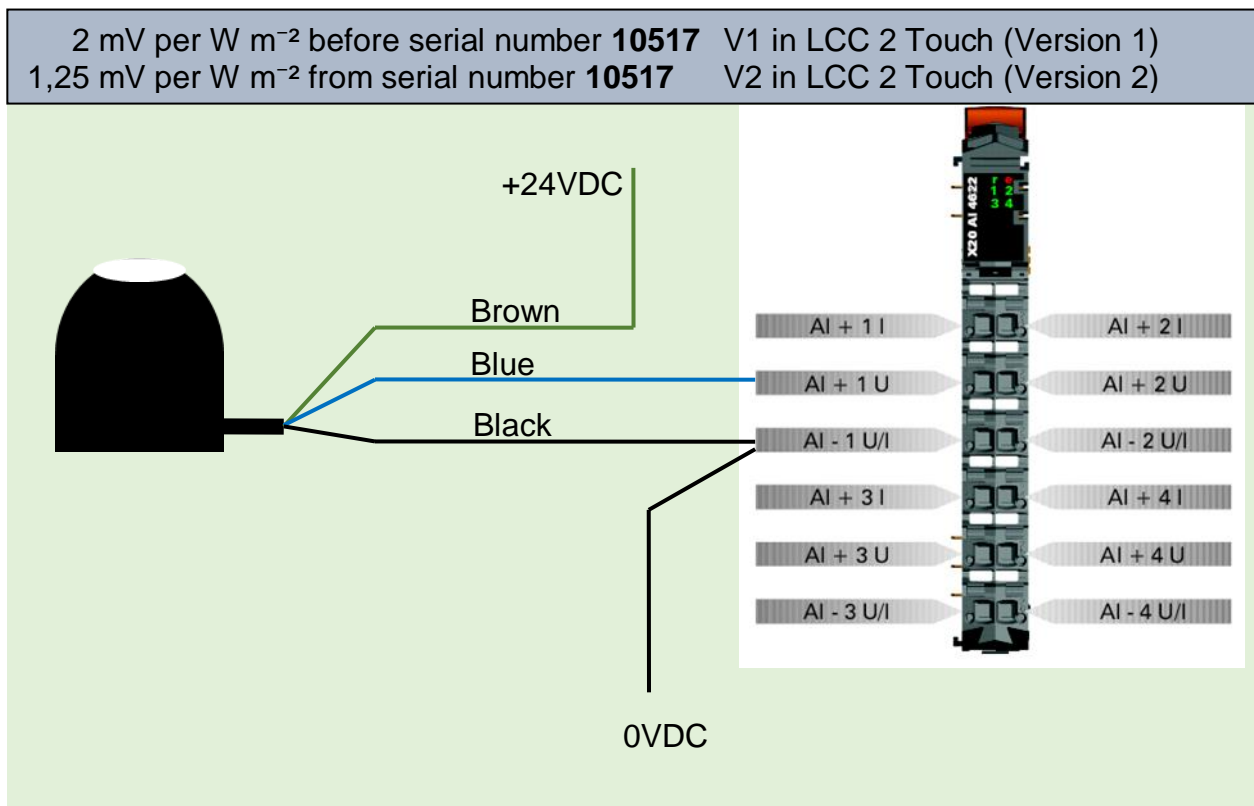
2 mV per W m⁻² before serial number **10517** V1 in LCC 2 Touch (Version 1)
1,25 mV per W m⁻² from serial number **10517** V2 in LCC 2 Touch (Version 2)

+24VDC

Brown

Blue

Black

0VDC

X20 AI 4622

r e
1 2
3 4

AI + 1 I

AI + 2 I

AI + 1 U

AI + 2 U

AI - 1 U/I

AI - 2 U/I

AI + 3 I

AI + 4 I

AI + 3 U

AI + 4 U

AI - 3 U/I

AI - 4 U/I